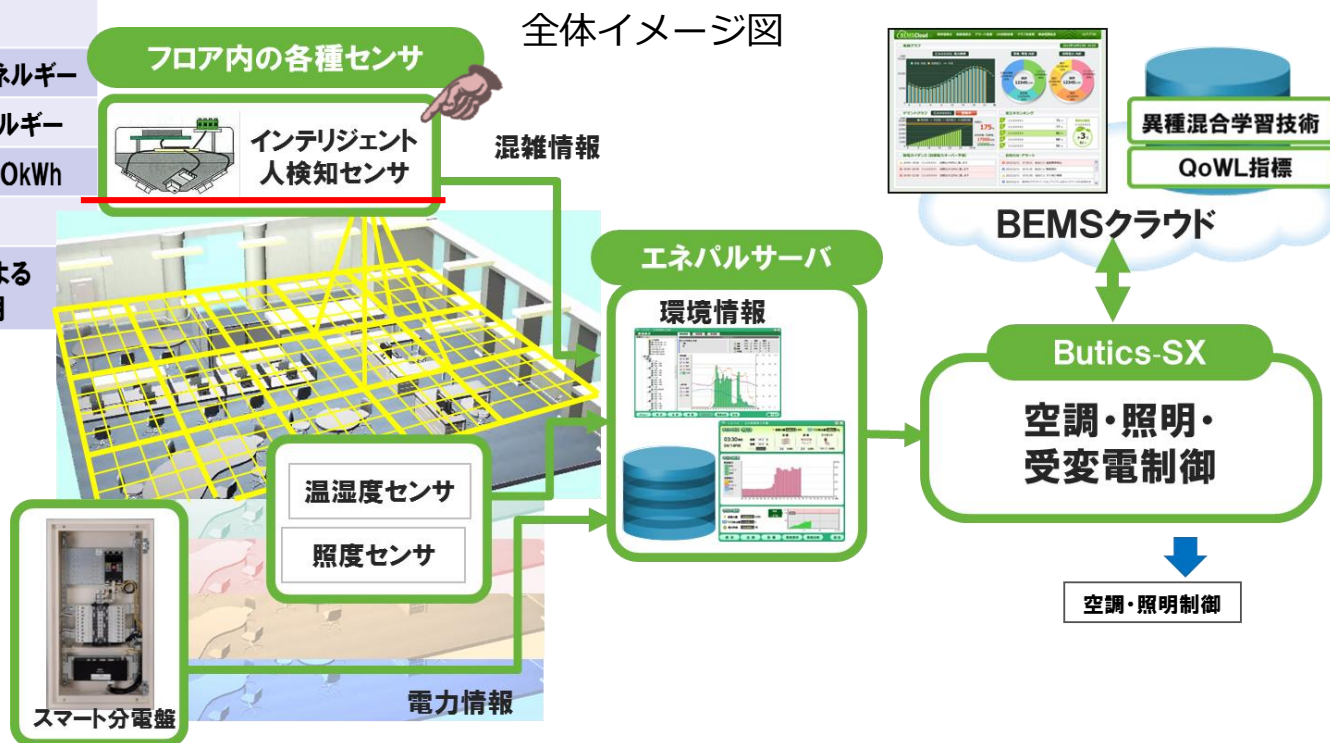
ネルギー
ルギー
OkWh
よる
自

全体イメージ図

フロア内の各種センサ

インテリジェント
人検知センサ

混雑情報

異種混合学習技術
QoWL指標

BEMSクラウド

エネパルサーバ

環境情報

Butics-SX

空調・照明・
受変電制御

温湿度センサ

照度センサ

空調・照明制御

スマート分電盤

電力情報